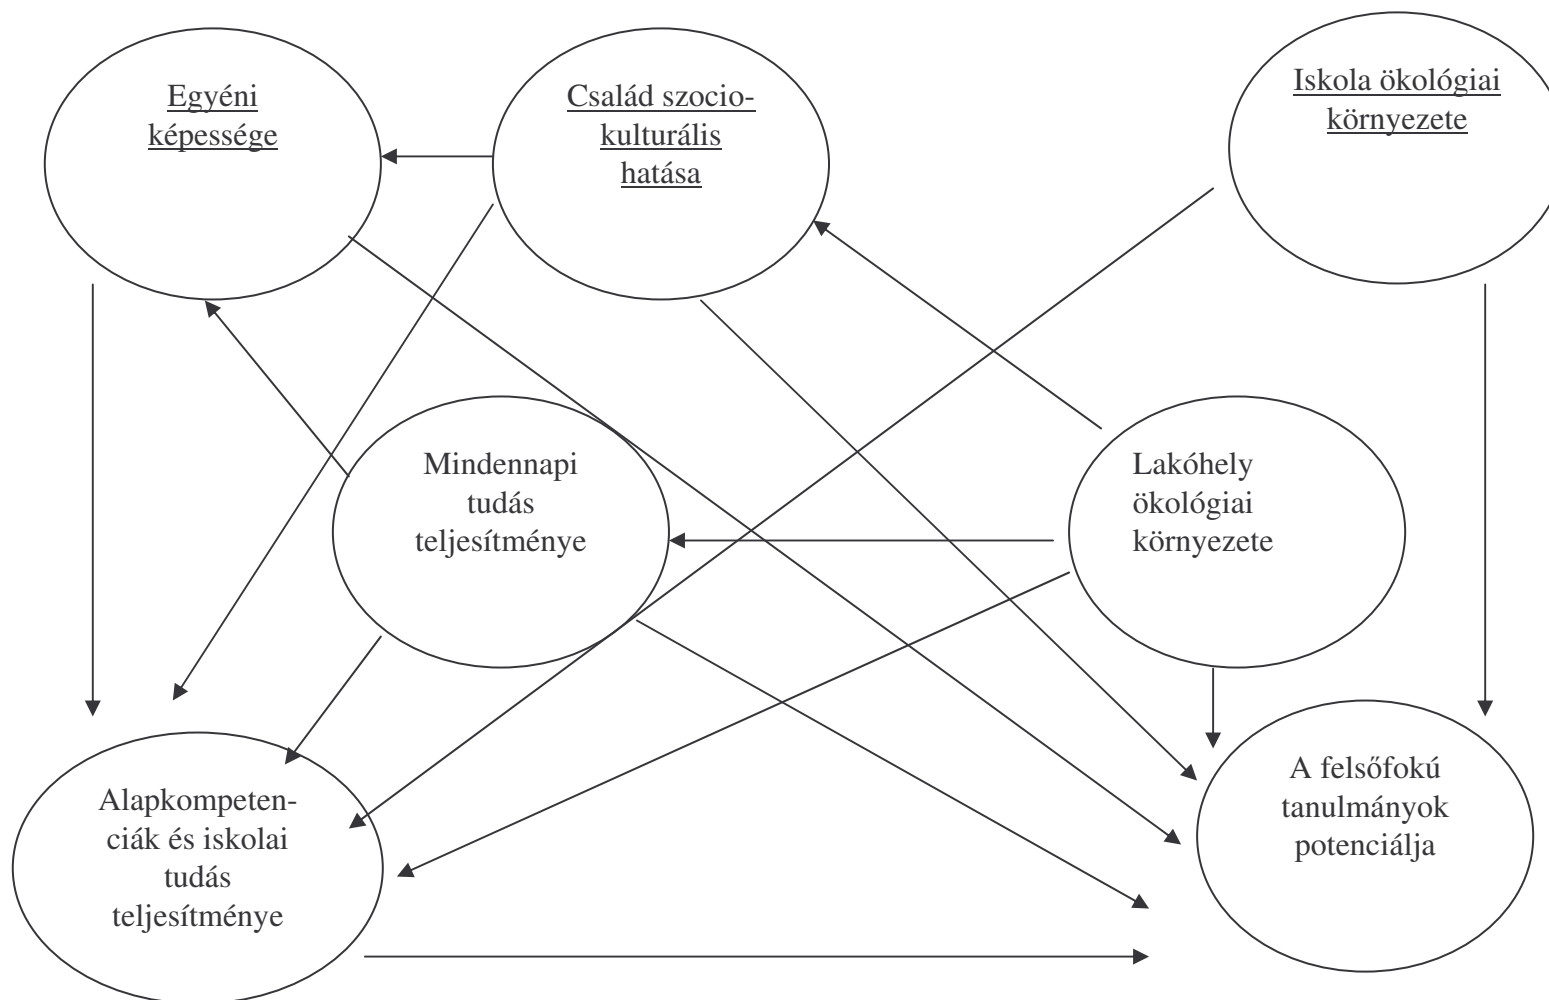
Egyéni képessége

Család szocio-kulturális hatása

Iskola ökológiai környezete

Mindennapi tudás teljesítménye

Lakóhely ökológiai környezete

Alapkompetenciák és iskolai tudás teljesítménye

A felsőfokú tanulmányok potenciálja